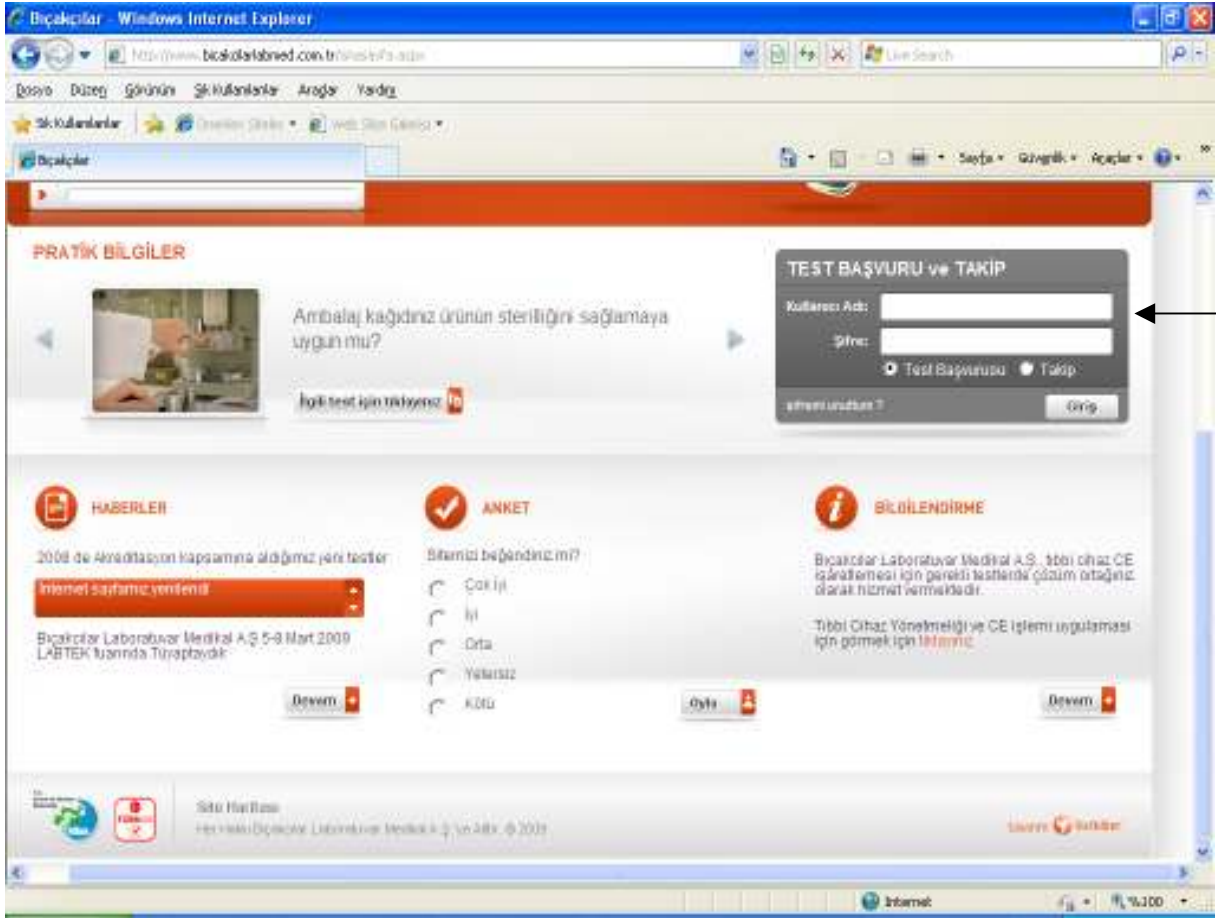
Bıçakçılar - Windows Internet Explorer

http://www.bicakcilarlabmed.com.tr/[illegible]

Live Search

Dosya Düzen Görünüm Sık Kullanılanlar Araçlar Yardım

Sık Kullanılanlar Önerilen Siteler Web Dilim Galerisi

Bıçakçılar

Sayfa Güvenlik Araçlar

PRATİK BİLGİLER

Ambalaj kağıdınız ürünün steriliğini sağlamaya uygun mu?

İlgili test için tıklayınız

TEST BAŞVURU ve TAKİP

Kullanıcı Adı:

Şifre:

Test Başvurusu Takip

şifremi unuttum ?

Giriş

HABERLER

2008 de Akreditasyon kapsamına aldığımız yeni testler

İnternet sayfamız yenilendi

Bıçakçılar Laboratuvar Medikal A.Ş 5-8 Mart 2009 LABTEK fuarında Tüyaptaydık

Devam

ANKET

Sitemizi beğendiniz mi?

Çok İyi

İyi

Orta

Yetersiz

Kötü

Oyla

BİLGİLENDİRME

Bıçakçılar Laboratuvar Medikal A.Ş., tıbbi cihaz CE işaretlemesi için gerekli testlerde çözüm ortağınız olarak hizmet vermektedir.

Tıbbi Cihaz Yönetmeliği ve CE işlemi uygulaması için görmek için tıklayınız

Devam

Site Haritası

Her Hakkı Bıçakçılar Laboratuvar Medikal A.Ş. ve Ailk. © 2009

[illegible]

Internet

%100